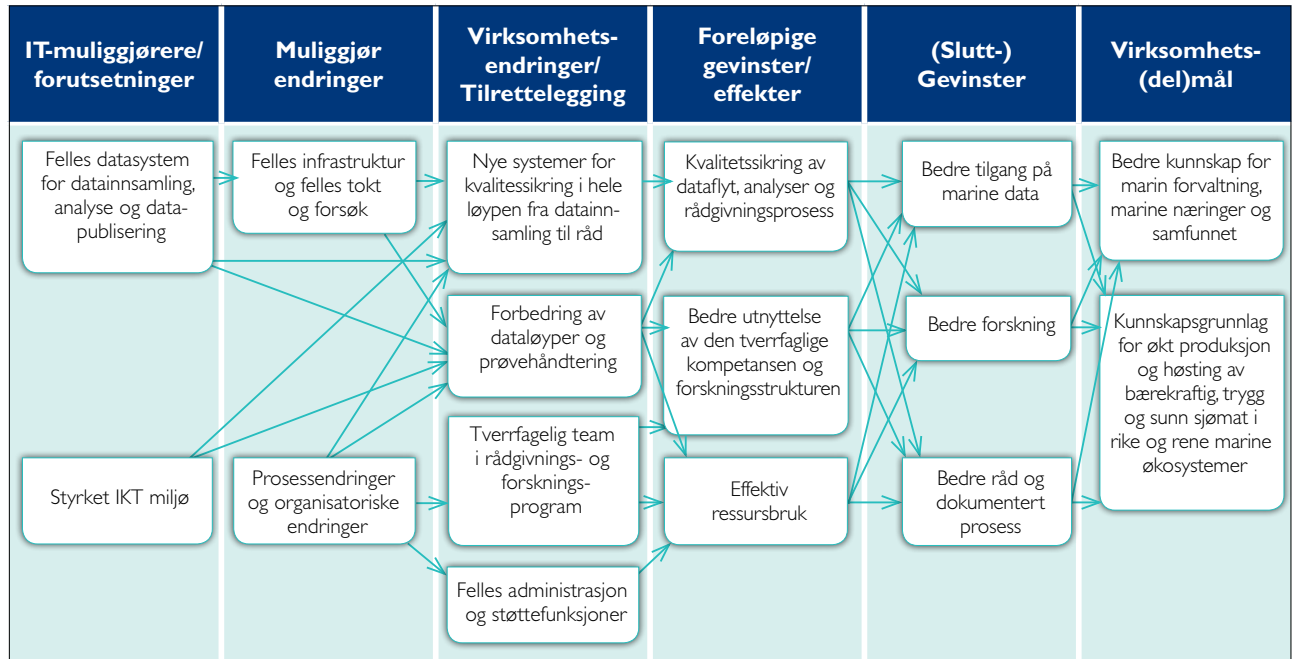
IT-muliggjørere/ forutsetninger

Muliggjør endringer

Virksomhets-endringer/ Tilrettelegging

Foreløpige gevinster/ effekter

(Slutt-) Gevinster

Virksomhets-(del)mål

Felles datasystem for datainnsamling, analyse og data-publisering

Styrket IKT miljø

Felles infrastruktur og felles tokt og forsøk

Prosessendringer og organisatoriske endringer

Nye systemer for kvalitessikring i hele løypen fra datainn-samling til råd

Forbedring av dataløyper og prøvehåndtering

Tverrfagelig team i rådgivnings- og forsknings-program

Felles administrasjon og støttefunksjoner

Kvalitetssikring av dataflyt, analyser og rådgivningsprosess

Bedre utnyttelse av den tverrfaglige kompetansen og forskningsstrukturen

Effektiv ressursbruk

Bedre tilgang på marine data

Bedre forskning

Bedre råd og dokumentert prosess

Bedre kunnskap for marin forvaltning, marine næringer og samfunnet

Kunnskapsgrunnlag for økt produksjon og høsting av bærekraftig, trygg og sunn sjømat i rike og rene marine økosystemer